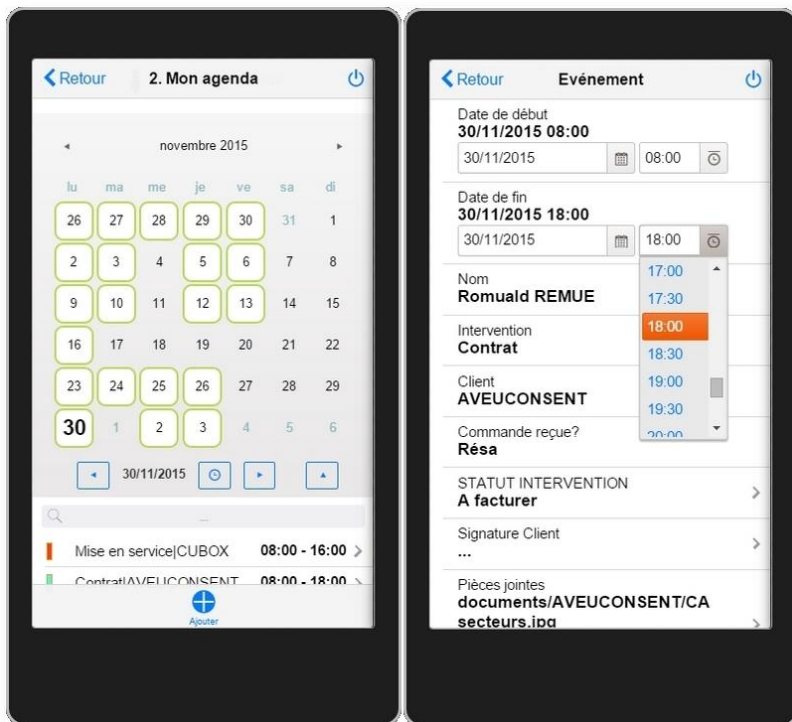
Retour 2. Mon agenda

novembre 2015

| lu | ma | me | je | ve | sa | di |
|---|---|---|---|---|---|---|
| 26 | 27 | 28 | 29 | 30 | 31 | 1 |
| 2 | 3 | 4 | 5 | 6 | 7 | 8 |
| 9 | 10 | 11 | 12 | 13 | 14 | 15 |
| 16 | 17 | 18 | 19 | 20 | 21 | 22 |
| 23 | 24 | 25 | 26 | 27 | 28 | 29 |
| 30 | 1 | 2 | 3 | 4 | 5 | 6 |

30/11/2015

...

Mise en service|CUBOX 08:00 - 16:00

Contrat|AVEUCONSENT 08:00 - 18:00

Ajouter

Retour Evénement

Date de début
30/11/2015 08:00
30/11/2015 08:00

Date de fin
30/11/2015 18:00
30/11/2015 18:00

17:00
17:30
18:00
18:30
19:00
19:30
20:00

Nom
Romuald REMUE

Intervention
Contrat

Client
AVEUCONSENT

Commande reçue?
Résa

STATUT INTERVENTION
A facturer

Signature Client
...

Pièces jointes
documents/AVEUCONSENT/CA secteurs.jpg